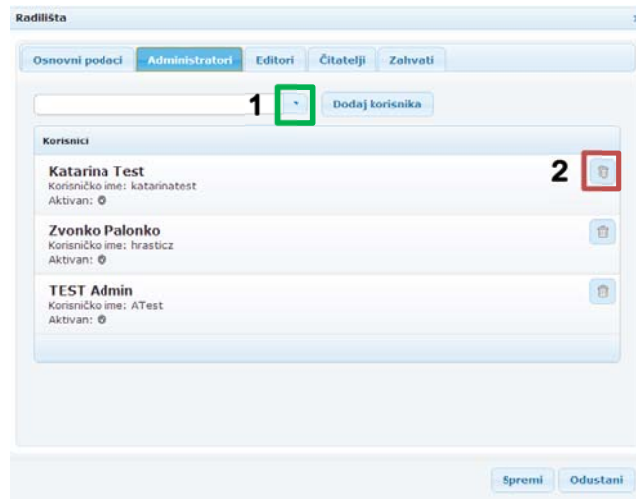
Radilišta

Osnovni podaci | Administratori | Editori | Čitatelji | Zahvati

1

Dodaj korisnika

Korisnici

Katarina Test
Korisničko ime: katarinatest
Aktivan:

2

Zvonko Palonko
Korisničko ime: hrasticz
Aktivan:

TEST Admin
Korisničko ime: ATest
Aktivan:

Spremi | Odustani